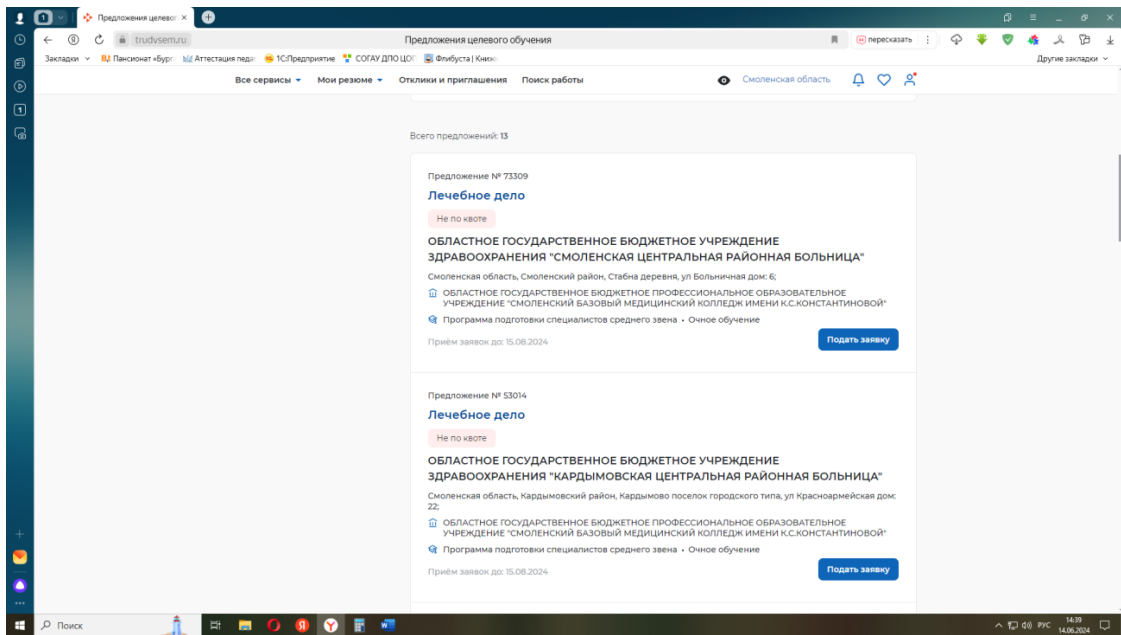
Предложения целево ×

trudvsem.ru

Предложения целевого обучения

пересказать

Закладки | Пансионат «Бург | Аттестация педа | 1С:Предприятие | СОГАУ ДПО ЦОГ | Флибуста | Книж

Другие закладки

Все сервисы ▾ Мои резюме ▾ Отклики и приглашения Поиск работы

Смоленская область

Всего предложений: 13

Предложение № 73309

Лечебное дело

Не по квоте

ОБЛАСТНОЕ ГОСУДАРСТВЕННОЕ БЮДЖЕТНОЕ УЧРЕЖДЕНИЕ ЗДРАВООХРАНЕНИЯ "СМОЛЕНСКАЯ ЦЕНТРАЛЬНАЯ РАЙОННАЯ БОЛЬНИЦА"

Смоленская область, Смоленский район, Стабна деревня, ул Больничная дом: 6;

ОБЛАСТНОЕ ГОСУДАРСТВЕННОЕ БЮДЖЕТНОЕ ПРОФЕССИОНАЛЬНОЕ ОБРАЗОВАТЕЛЬНОЕ УЧРЕЖДЕНИЕ "СМОЛЕНСКИЙ БАЗОВЫЙ МЕДИЦИНСКИЙ КОЛЛЕДЖ ИМЕНИ К.С.КОНСТАНТИНОВОЙ"

Программа подготовки специалистов среднего звена • Очное обучение

Приём заявок до: 15.08.2024

Подать заявку

Предложение № 53014

Лечебное дело

Не по квоте

ОБЛАСТНОЕ ГОСУДАРСТВЕННОЕ БЮДЖЕТНОЕ УЧРЕЖДЕНИЕ ЗДРАВООХРАНЕНИЯ "КАРДЫМОВСКАЯ ЦЕНТРАЛЬНАЯ РАЙОННАЯ БОЛЬНИЦА"

Смоленская область, Кардымовский район, Кардымово поселок городского типа, ул Красноармейская дом: 22;

ОБЛАСТНОЕ ГОСУДАРСТВЕННОЕ БЮДЖЕТНОЕ ПРОФЕССИОНАЛЬНОЕ ОБРАЗОВАТЕЛЬНОЕ УЧРЕЖДЕНИЕ "СМОЛЕНСКИЙ БАЗОВЫЙ МЕДИЦИНСКИЙ КОЛЛЕДЖ ИМЕНИ К.С.КОНСТАНТИНОВОЙ"

Программа подготовки специалистов среднего звена • Очное обучение

Приём заявок до: 15.08.2024

Подать заявку

Поиск

РУС 14:39 14.06.2024